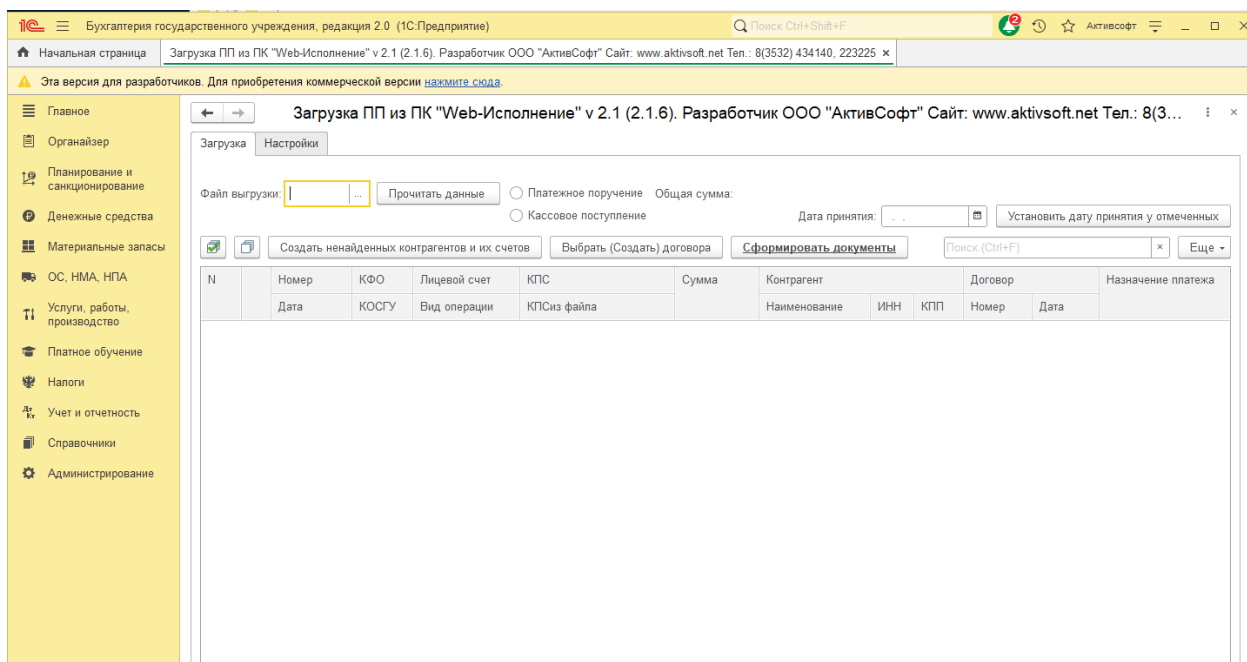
1С Бухгалтерия государственного учреждения, редакция 2.0 (1С:Предприятие)
Поиск Ctrl+Shift+F
2 АктивСофт

Начальная страница
Загрузка ПП из ПК "Web-Исполнение" v 2.1 (2.1.6). Разработчик ООО "АктивСофт" Сайт: www.aktivsoft.net Тел.: 8(3532) 434140, 223225 ×

Эта версия для разработчиков. Для приобретения коммерческой версии нажмите сюда.

Главное
Органайзер
Планирование и санкционирование
Денежные средства
Материальные запасы
ОС, НМА, НПА
Услуги, работы, производство
Платное обучение
Налоги
Учет и отчетность
Справочники
Администрирование

Загрузка ПП из ПК "Web-Исполнение" v 2.1 (2.1.6). Разработчик ООО "АктивСофт" Сайт: www.aktivsoft.net Тел.: 8(3...

Загрузка Настройки

Файл выгрузки: ... Прочитать данные
Платежное поручение Общая сумма:
Кассовое поступление
Дата принятия: . .
Установить дату принятия у отмеченных

Создать ненайденных контрагентов и их счетов Выбрать (Создать) договора Сформировать документы Поиск (Ctrl+F) × Еще

| N | | Номер | КФО | Лицевой счет | КПС | Сумма | Контрагент | | | Договор | | Назначение платежа |
|---|---|---|---|---|---|---|---|---|---|---|---|---|
| | | Дата | КОСГУ | Вид операции | КПСиз файла | | Наименование | ИНН | КПП | Номер | Дата | |